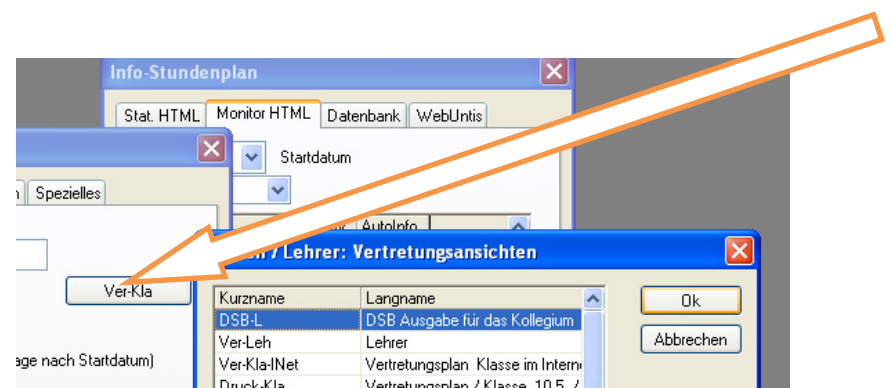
Info-Stundenplan

Stat. HTML | Monitor HTML | Datenbank | WebUntis

Startdatum

n | Spezielles

AutoInfo

Ver-Kla

age nach Startdatum)

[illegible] / Lehrer: Vertretungsansichten

| Kurzname | Langname |
|---|---|
| DSB-L | DSB Ausgabe für das Kollegium |
| Ver-Leh | Lehrer |
| Ver-Kla-INet | Vertretungsplan Klasse im Intern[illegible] |
| Druck-Kla | Vertretungsplan / Klasse 10.5 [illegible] |

Ok

Abbrechen